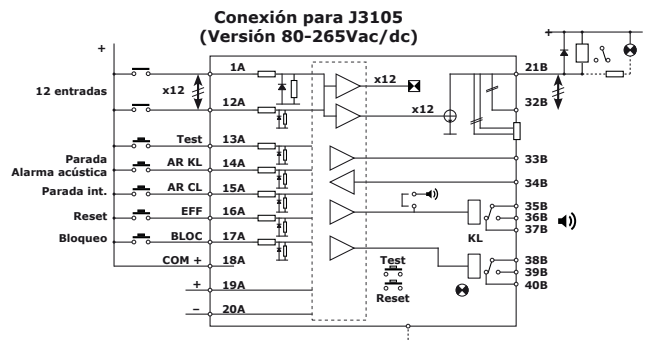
Conexión para J3105
(Versión 80-265Vac/dc)

+

12 entradas

x12

1A

12A

x12

x12

21B

32B

Test

13A

Parada
Alarma acústica

AR KL

14A

Parada int.

AR CL

15A

Reset

EFF

16A

Bloqueo

BLOC

17A

COM +

18A

+

19A

–

20A

33B

34B

35B
36B
37B

KL

Test

Reset

38B
39B
40B

+

–